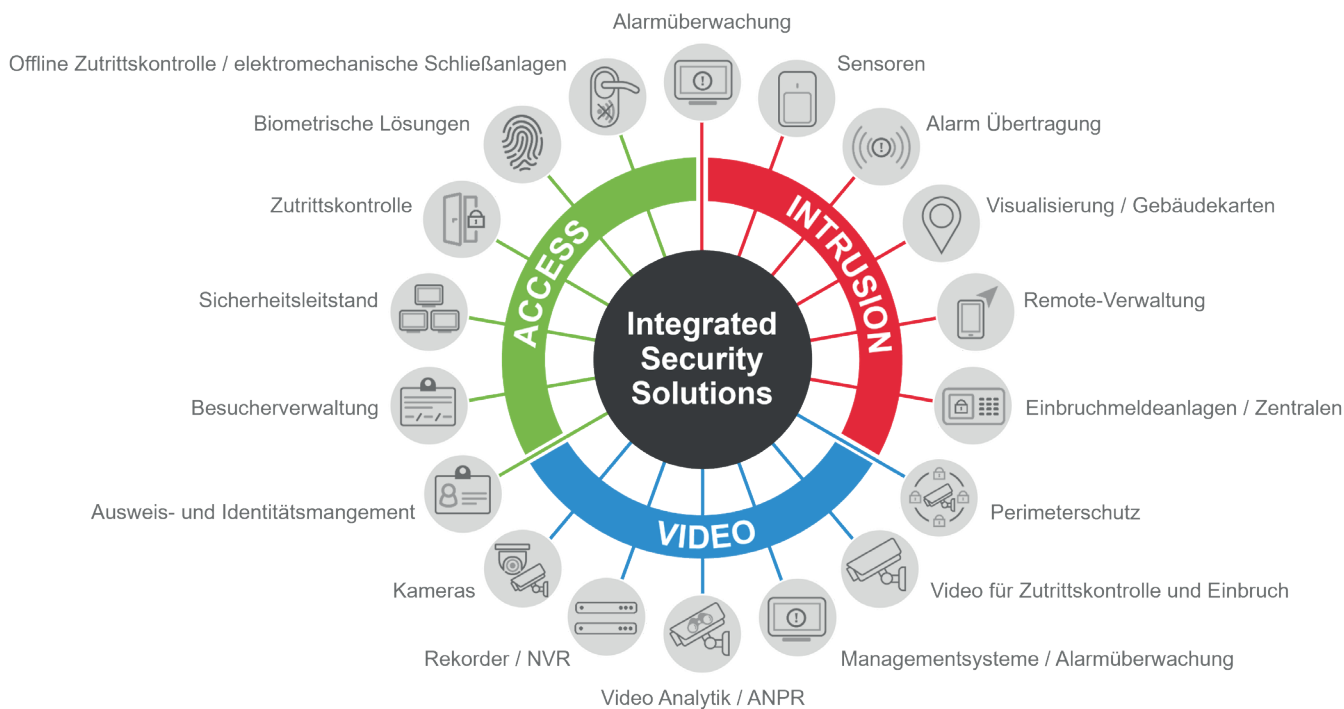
Alarmüberwachung

Offline Zutrittskontrolle / elektromechanische Schließanlagen

Sensoren

Biometrische Lösungen

Alarm Übertragung

Zutrittskontrolle

Visualisierung / Gebäudekarten

Sicherheitsleitstand

Remote-Verwaltung

Besucherverwaltung

Einbruchmeldeanlagen / Zentralen

ACCESS

INTRUSION

Integrated Security Solutions

VIDEO

Ausweis- und Identitätsmangement

Perimeterschutz

Kameras

Video für Zutrittskontrolle und Einbruch

Rekorder / NVR

Managementsysteme / Alarmüberwachung

Video Analytik / ANPR